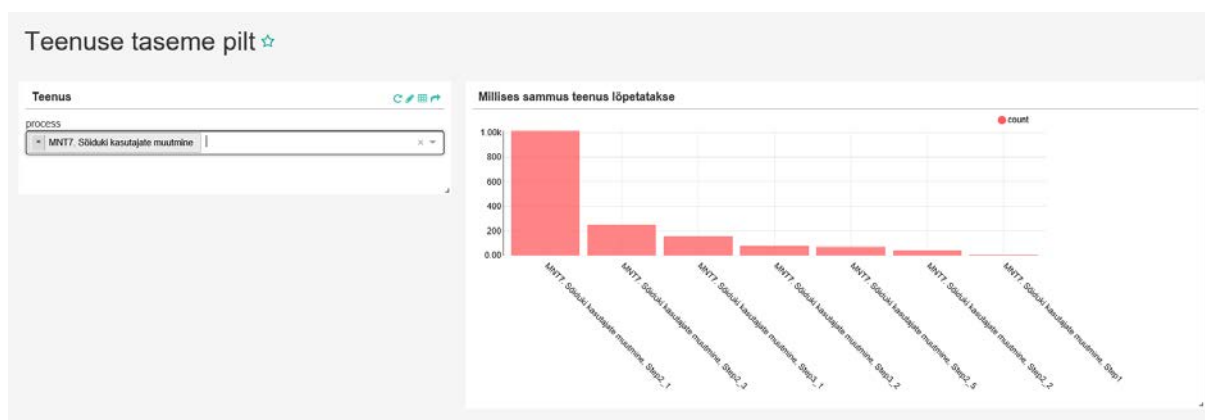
Teenuse taseme pilt ☆

Teenus

process

× MNT7. Sõiduki kasutajate muutmine

Millises sammus teenus lõpetatakse

count

1.00k
800
600
400
200
0.00

MNT7. Sõiduki kasutajate muutmine. Step2_1
MNT7. Sõiduki kasutajate muutmine. Step2_3
MNT7. Sõiduki kasutajate muutmine. Step3_1
MNT7. Sõiduki kasutajate muutmine. Step3_2
MNT7. Sõiduki kasutajate muutmine. Step2_5
MNT7. Sõiduki kasutajate muutmine. Step2_2
MNT7. Sõiduki kasutajate muutmine. Step1